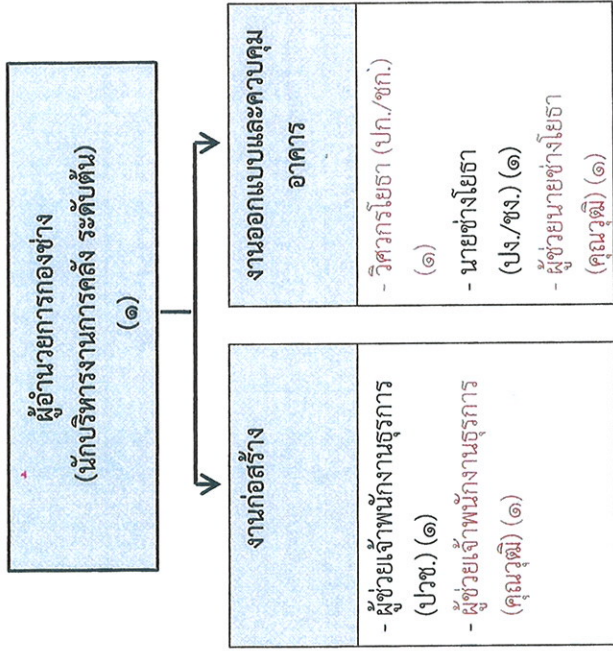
ผู้อำนวยการกองช่าง
(นักบริหารงานการคลัง ระดับต้น)
(๑)

งานออกแบบและควบคุมอาคาร

- วิศวกรโยธา (ปก./ชก.) (๑)
- นายช่างโยธา (ปง./ชง.) (๑)
- ผู้ช่วยนายช่างโยธา (คุณวุฒิ) (๑)

งานก่อสร้าง

- ผู้ช่วยเจ้าพนักงานธุรการ (ปวช.) (๑)
- ผู้ช่วยเจ้าพนักงานธุรการ (คุณวุฒิ) (๑)